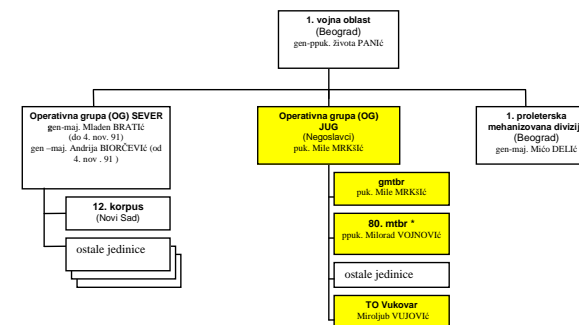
1. vojna oblast
(Beograd)
gen-ppuk. života PANIć

Operativna grupa (OG) SEVER
gen-maj. Mladen BRATIć
(do 4. nov. 91)
gen –maj. Andrija BIORČEVIć (od 4. nov . 91 )

12. korpus
(Novi Sad)

ostale jedinice

Operativna grupa (OG) JUG
(Negoslavci)
puk. Mile MRKšIć

gmtbr
puk. Mile MRKšIć

80. mtbr *
ppuk. Milorad VOJNOVIć

ostale jedinice

TO Vukovar
Miroljub VUJOVIć

1. proleterska mehanizovana divizij
(Beograd)
gen-maj. Mićo DELIć